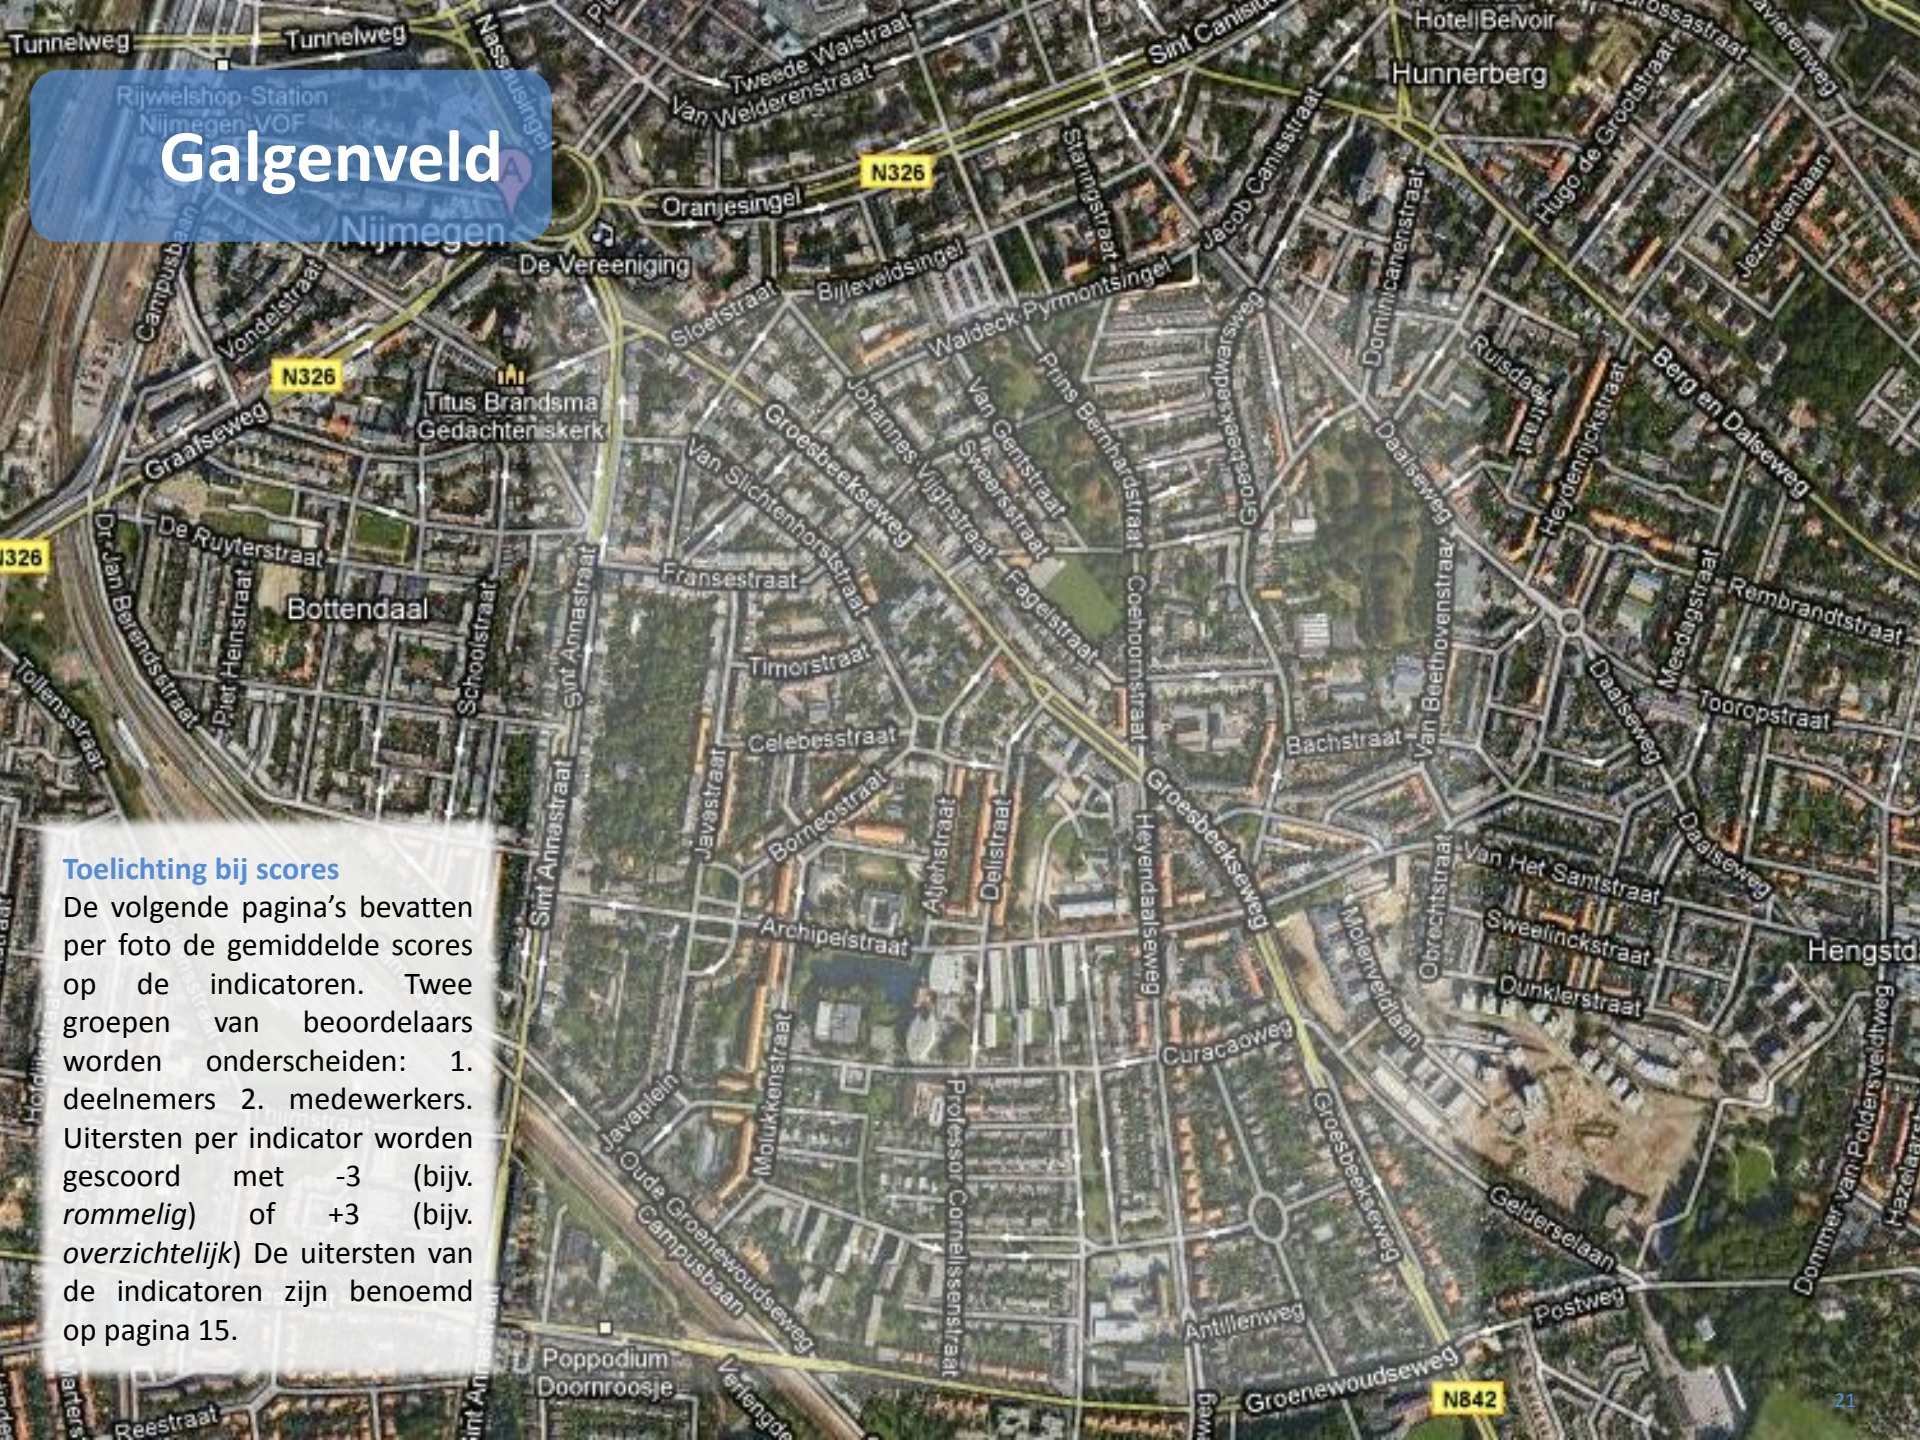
Galgenveld

Toelichting bij scores
De volgende pagina's bevatten per foto de gemiddelde scores op de indicatoren. Twee groepen van beoordelaars worden onderscheiden: 1. deelnemers 2. medewerkers. Uitersten per indicator worden gescoord met -3 (bijv. *rommelig*) of +3 (bijv. *overzichtelijk*) De uitersten van de indicatoren zijn benoemd op pagina 15.

Tunnelweg
Tunnelweg
Rijwielshop Station Nijmegen VOF
Nijmegen
Nassausingel
Tweede Walstraat
Van Welderenstraat
Sint Canisius
Hotel Belvoir
Hunnerberg
N326
Oranjesingel
De Vereeniging
Bijleveldsingel
Sloetstraat
Waldeck Pyrmontsingel
Jacob Canisstraat
Hugo de Grootstraat
Dominicanenstraat
Jezuïetenlaan
Campusbaan
Vondelstraat
N326
Titus Brandsma Gedachteniskerk
Graafseweg
Groesbeekseweg
Johannes Vijghstraat
Van Gentstraat
Sweersstraat
Prins Bernhardstraat
Groesbeekse dwarsweg
Daalseweg
Ruisdaelstraat
Heydenrijckstraat
Berg en Dalseweg
N326
De Ruyterstraat
Dr. Jan Berendsstraat
Piet Heinstraat
Bottendaal
Schoolstraat
Sint Annastraat
Van Slichtenhorststraat
Fransestraat
Fagelstraat
Coehoornstraat
Van Beethovenstraat
Rembrandtstraat
Mesdagstraat
Daalseweg
Tooropstraat
Tollensstraat
Timorstraat
Celebesstraat
Javastraat
Borneostraat
Atjehstraat
Delistraat
Groesbeekseweg
Heyendaalseweg
Bachstraat
Obrechtstraat
Van Het Santstraat
Daalseweg
Sweelinckstraat
Hengstd
Dunklerstraat
Archipelstraat
Sint Annastraat
Molenveldlaan
Curacaoweg
Javaplein
Molukkenstraat
Professor Cornelissenstraat
Groesbeekseweg
Dommer van Poldersveldtweg
Oude Groenewoudseweg
Campusbaan
Gelderselaan
Antillenweg
Postweg
Poppodium Doornroosje
Groenewoudseweg
N842
Reestraat
21